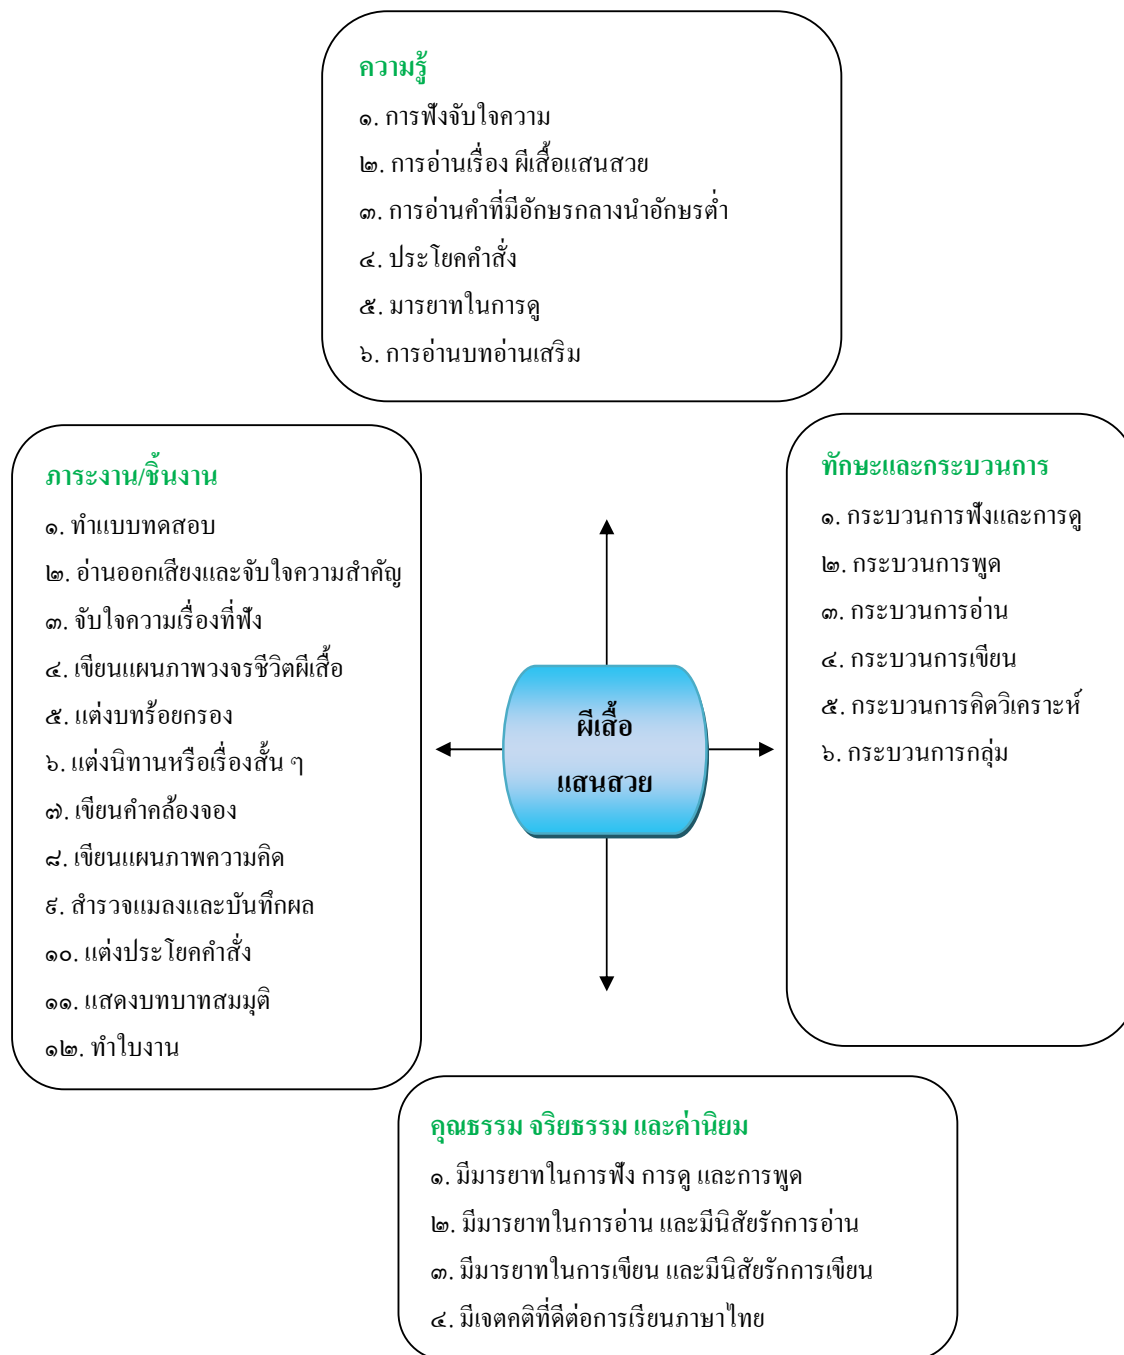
ความรู้
๑. การฟังจับใจความ
๒. การอ่านเรื่อง ผีเสื้อแสนสวย
๓. การอ่านคำที่มีอักษรกลางนำอักษรต่ำ
๔. ประโยคคำสั่ง
๕. มารยาทในการดู
๖. การอ่านบทอ่านเสริม

ภาระงาน/ชิ้นงาน
๑. ทำแบบทดสอบ
๒. อ่านออกเสียงและจับใจความสำคัญ
๓. จับใจความเรื่องที่ฟัง
๔. เขียนแผนภาพวงจรชีวิตผีเสื้อ
๕. แต่งบทร้อยกรอง
๖. แต่งนิทานหรือเรื่องสั้น ๆ
๗. เขียนคำคล้องจอง
๘. เขียนแผนภาพความคิด
๙. สำรวจแมลงและบันทึกผล
๑๐. แต่งประโยคคำสั่ง
๑๑. แสดงบทบาทสมมุติ
๑๒. ทำใบงาน

ผีเสื้อ
แสนสวย

ทักษะและกระบวนการ
๑. กระบวนการฟังและการดู
๒. กระบวนการพูด
๓. กระบวนการอ่าน
๔. กระบวนการเขียน
๕. กระบวนการคิดวิเคราะห์
๖. กระบวนการกลุ่ม

คุณธรรม จริยธรรม และค่านิยม
๑. มีมารยาทในการฟัง การดู และการพูด
๒. มีมารยาทในการอ่าน และมีนิสัยรักการอ่าน
๓. มีมารยาทในการเขียน และมีนิสัยรักการเขียน
๔. มีเจตคติที่ดีต่อการเรียนภาษาไทย